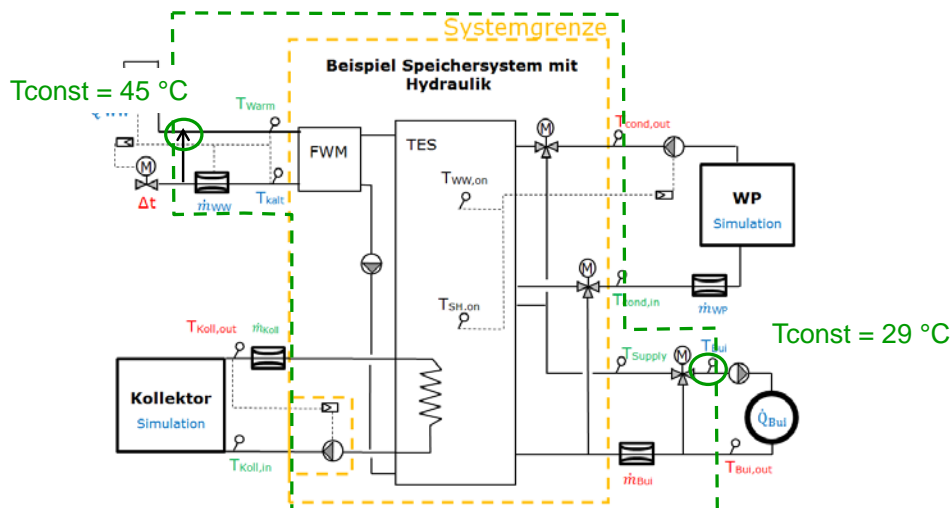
Systemgrenze

Beispiel Speichersystem mit Hydraulik

Tconst = 45 °C

$T_{Warm}$

FWM

TES

$T_{cond,out}$

WP

Simulation

M

Δt

$\dot{m}_{WW}$

$T_{kalt}$

$T_{WW,on}$

$T_{SH,on}$

M

$T_{cond,in}$

$\dot{m}_{WP}$

Tconst = 29 °C

$T_{Koll,out}$

$\dot{m}_{Koll}$

$T_{Supply}$

M

$T_{Bui}$

Kollektor

Simulation

$\dot{Q}_{Bui}$

$T_{Koll,in}$

$\dot{m}_{Bui}$

$T_{Bui,out}$